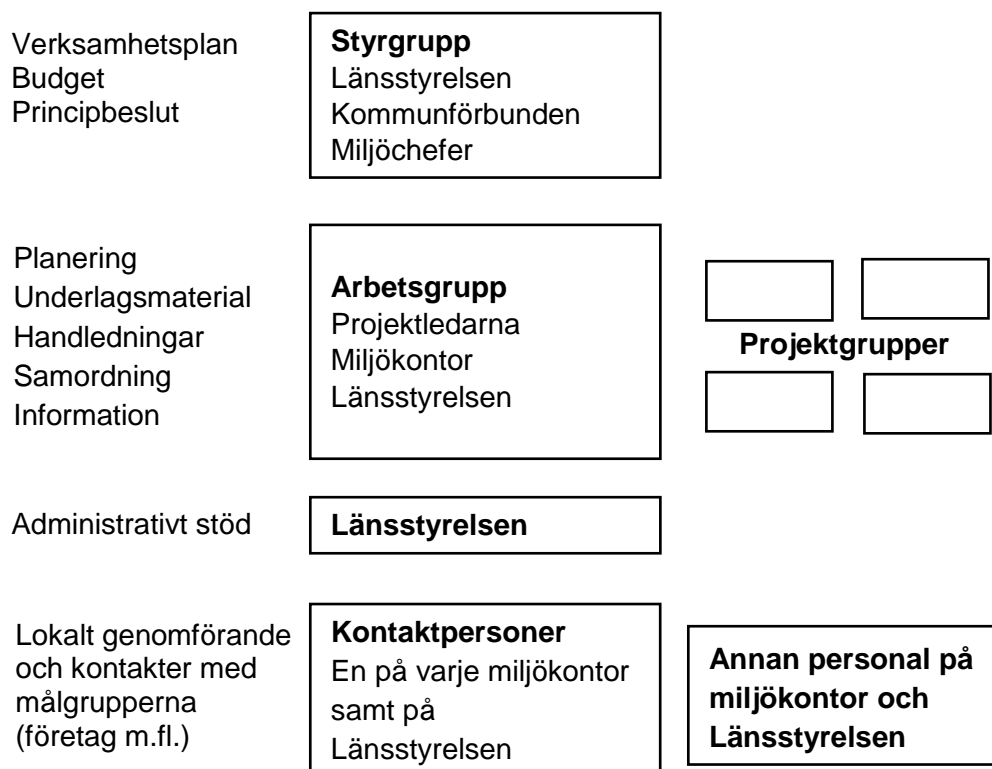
Verksamhetsplan
Budget
Principbeslut

**Styrgrupp**
Länsstyrelsen
Kommunförbunden
Miljöchefer

Planering
Underlagsmaterial
Handledningar
Samordning
Information

**Arbetsgrupp**
Projektledarna
Miljökontor
Länsstyrelsen

**Projektgrupper**

Administrativt stöd

**Länsstyrelsen**

Lokalt genomförande och kontakter med målgrupperna (företag m.fl.)

**Kontaktpersoner**
En på varje miljökontor samt på Länsstyrelsen

**Annan personal på miljökontor och Länsstyrelsen**